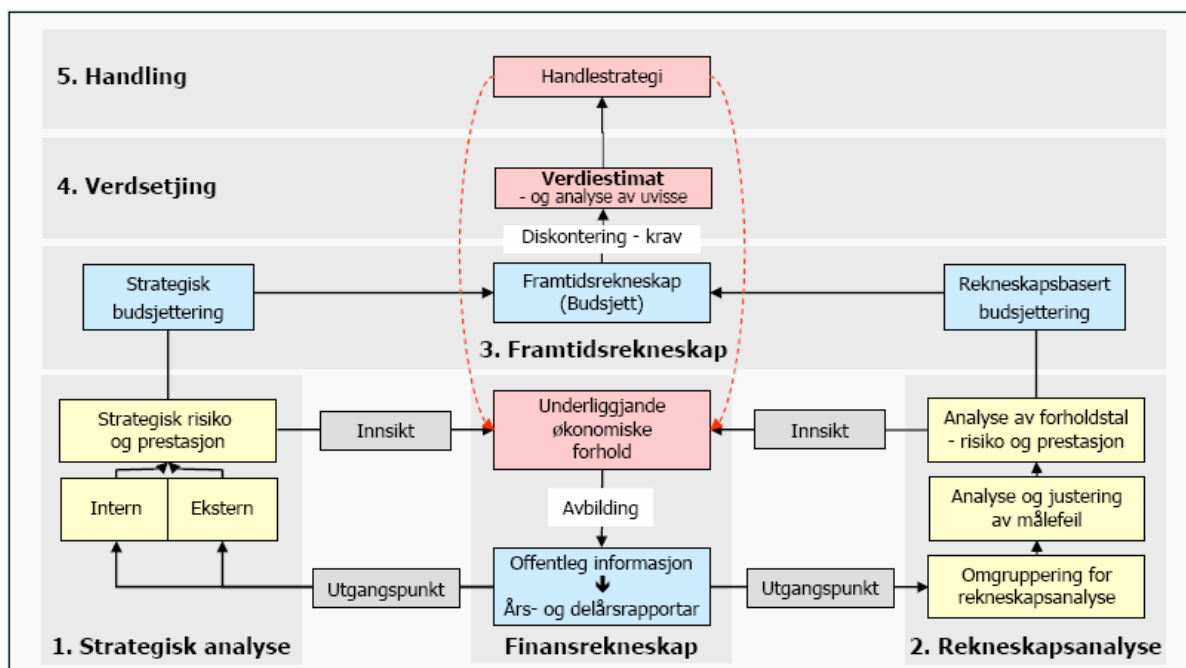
5. Handling

Handlestrategi

4. Verdsetjing

Verdiestimat
- og analyse av uvisse

Diskontering - krav

Strategisk budsjettering

Framtidsrekneskap (Budsjett)

Rekneskapsbasert budsjettering

3. Framtidsrekneskap

Strategisk risiko og prestasjon

Innsikt

Underliggjande økonomiske forhold

Innsikt

Analyse av forholdstal - risiko og prestasjon

Intern

Ekstern

Avbilding

Analyse og justering av målefeil

Utgangspunkt

Offentleg informasjon
Års- og delårsrapportar

Utgangspunkt

Omgruppering for rekneskapsanalyse

1. Strategisk analyse

Finansrekneskap

2. Rekneskapsanalyse